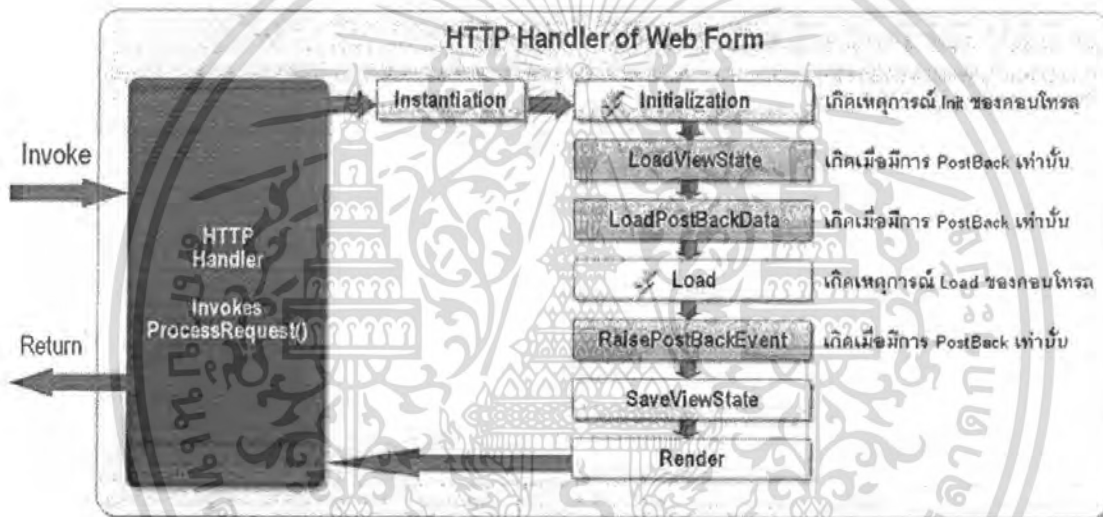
HTTP Handler of Web Form

Invoke

Return

HTTP Handler

Invokes ProcessRequest()

Instantiation

Initialization

เกิดเหตุการณ์ Init ของคอนโทรล

LoadViewState

เกิดเมื่อมีการ PostBack เท่านั้น

LoadPostBackData

เกิดเมื่อมีการ PostBack เท่านั้น

Load

เกิดเหตุการณ์ Load ของคอนโทรล

RaisePostBackEvent

เกิดเมื่อมีการ PostBack เท่านั้น

SaveViewState

Render